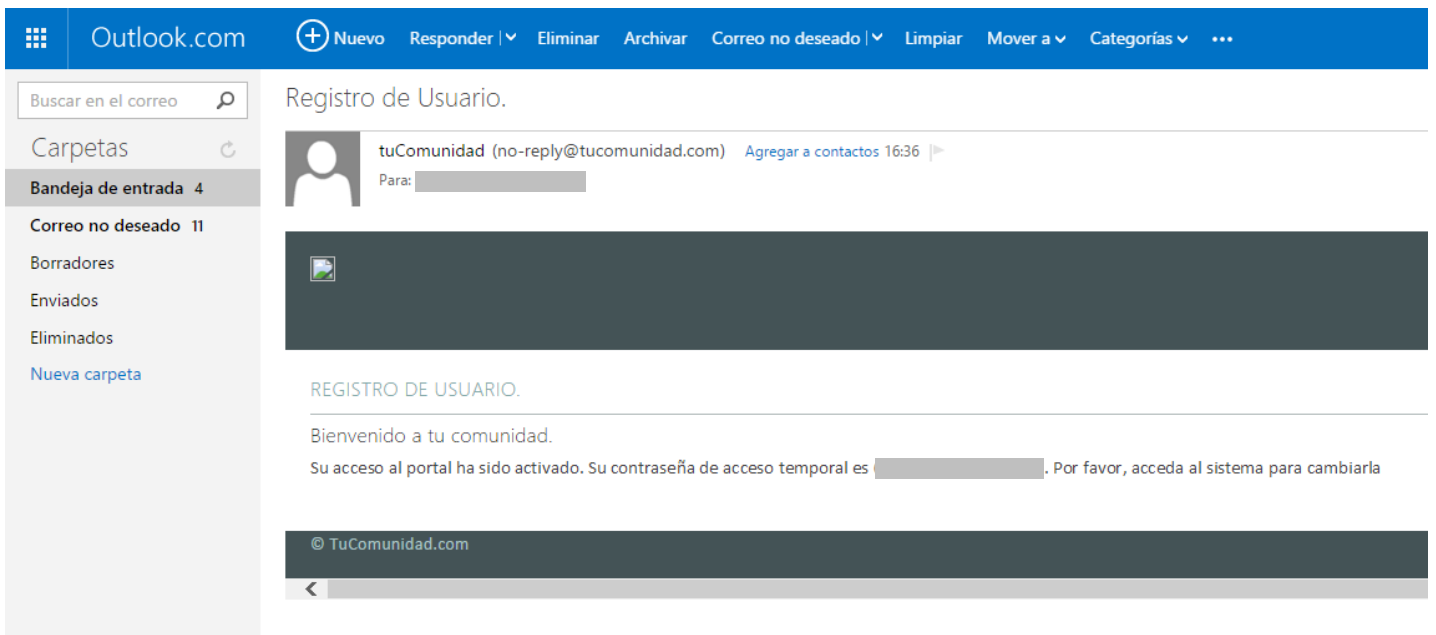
Outlook.com Nuevo Responder Eliminar Archivar Correo no deseado Limpiar Mover a Categorías •••

Buscar en el correo

Carpetas

Bandeja de entrada 4

Correo no deseado 11

Borradores

Enviados

Eliminados

Nueva carpeta

Registro de Usuario.

tuComunidad (no-reply@tucomunidad.com) Agregar a contactos 16:36

Para: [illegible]

REGISTRO DE USUARIO.

Bienvenido a tu comunidad.

Su acceso al portal ha sido activado. Su contraseña de acceso temporal es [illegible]. Por favor, acceda al sistema para cambiarla

© TuComunidad.com